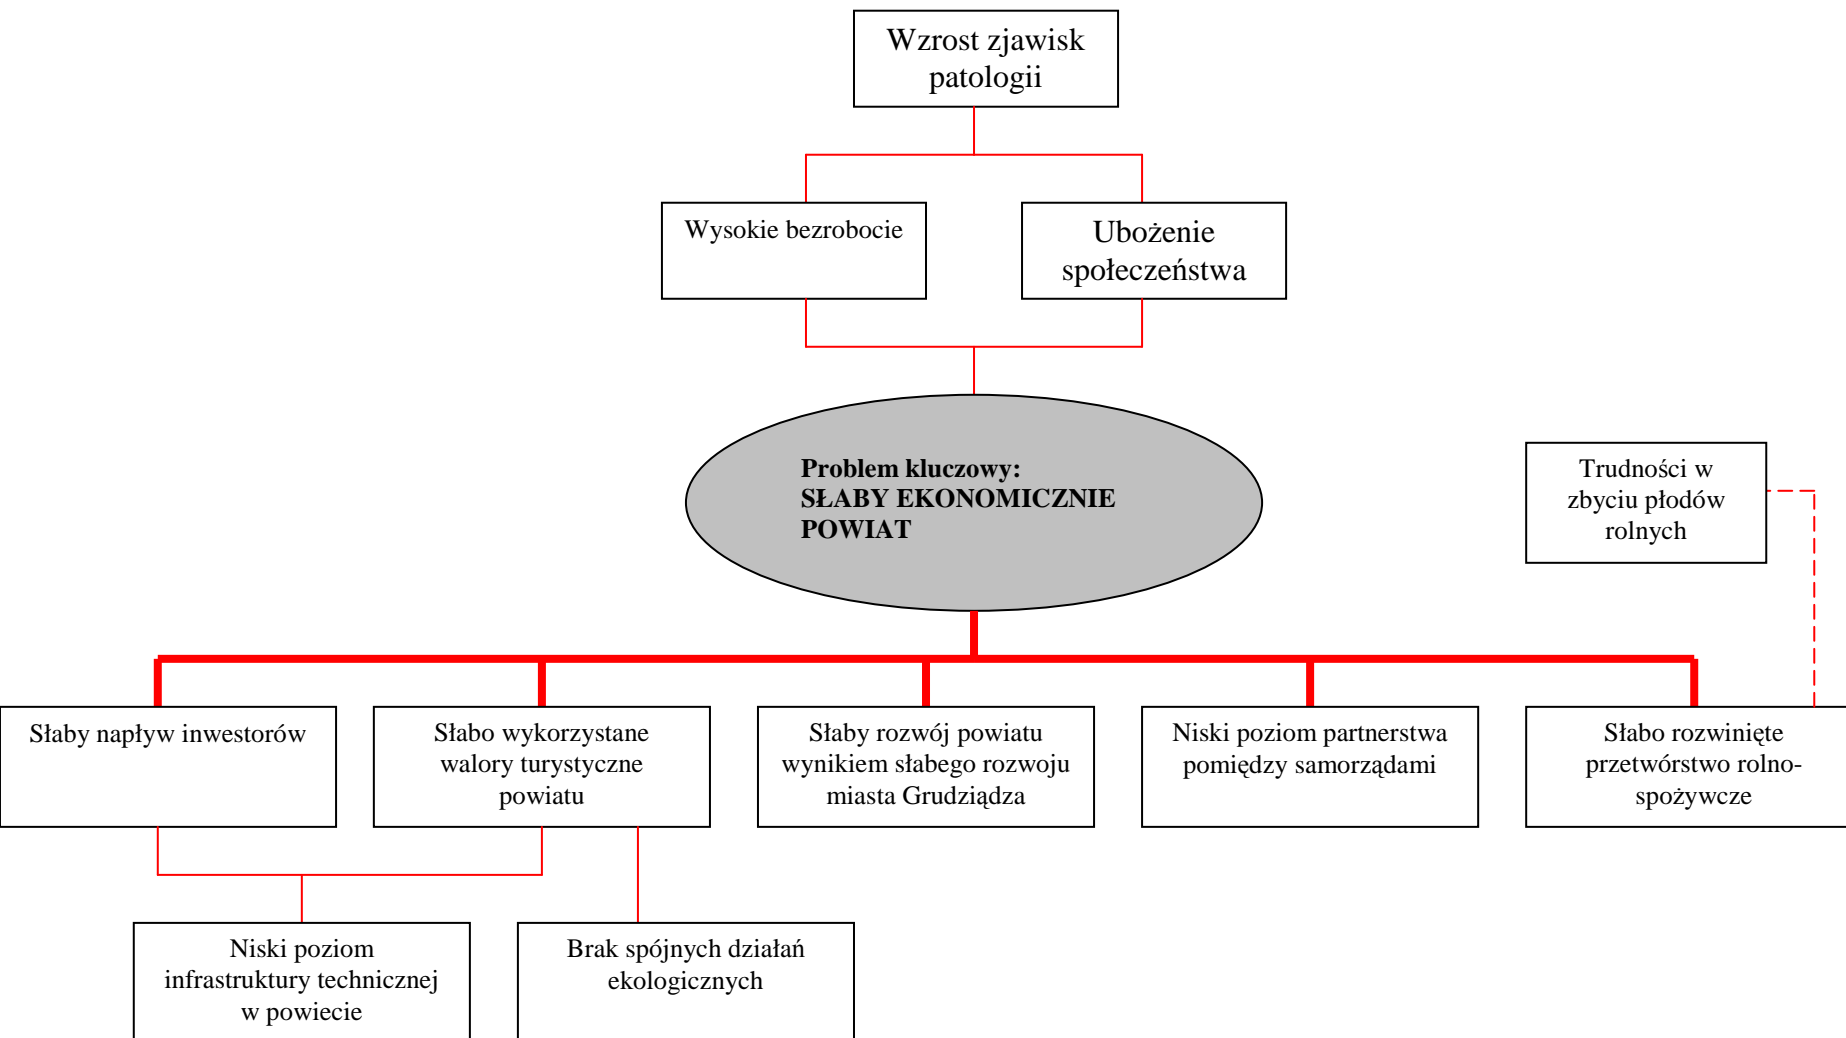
Wzrost zjawisk patologii

Wysokie bezrobocie

Ubożenie społeczeństwa

Problem kluczowy:
SŁABY EKONOMICZNIE POWIAT

Trudności w zbyciu płodów rolnych

Słaby napływ inwestorów

Słabo wykorzystane walory turystyczne powiatu

Słaby rozwój powiatu wynikiem słabego rozwoju miasta Grudziądza

Niski poziom partnerstwa pomiędzy samorządami

Słabo rozwinięte przetwórstwo rolno-spożywcze

Niski poziom infrastruktury technicznej w powiecie

Brak spójnych działań ekologicznych